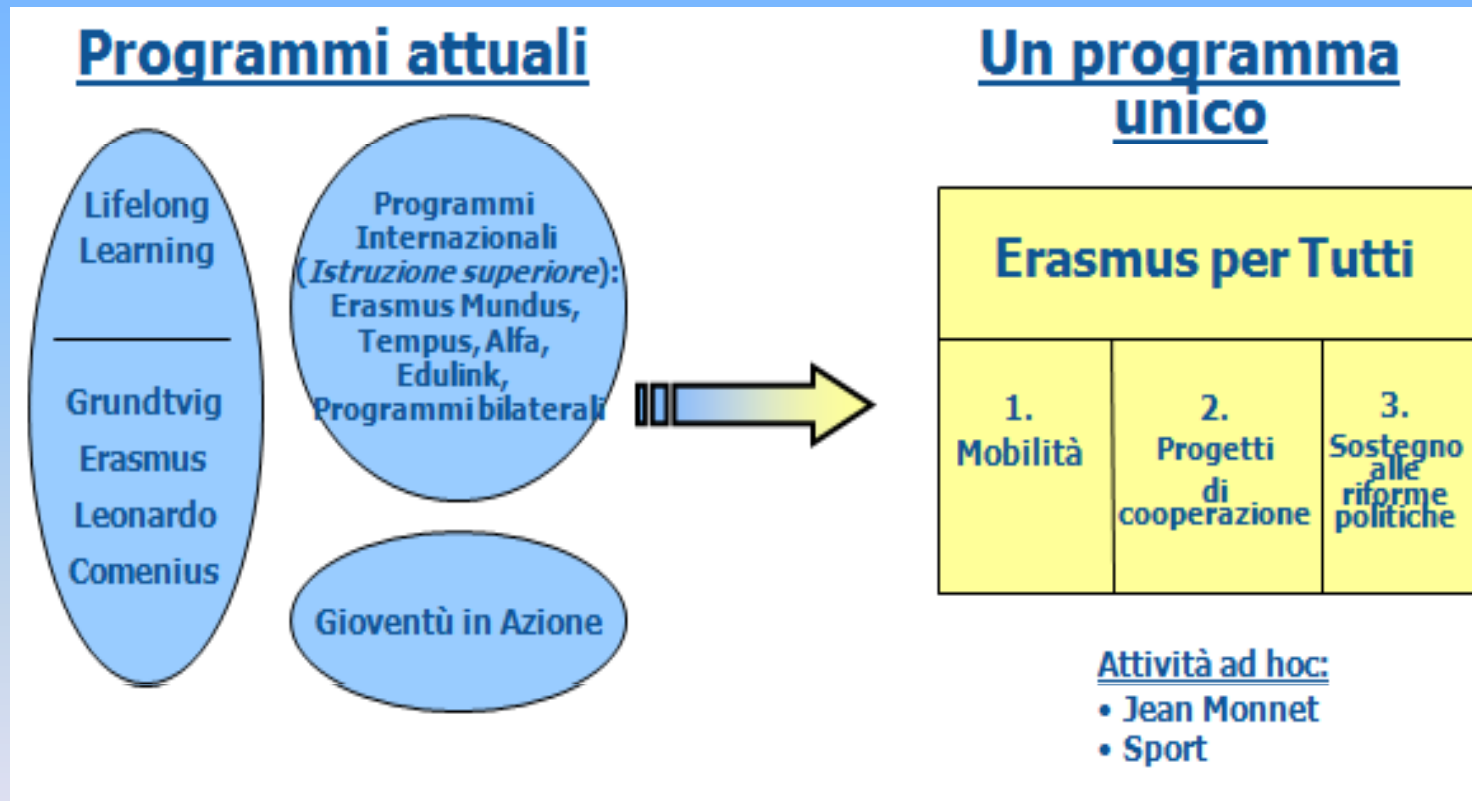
Programmi attuali

Lifelong Learning

Grundtvig
Erasmus
Leonardo
Comenius

Programmi Internazionali (*Istruzione superiore*): Erasmus Mundus, Tempus, Alfa, Edulink, Programmi bilaterali

Gioventù in Azione

Un programma unico

| Erasmus per Tutti | | |
|---|---|---|
| 1. Mobilità | 2. Progetti di cooperazione | 3. Sostegno alle riforme politiche |

Attività ad hoc:
• Jean Monnet
• Sport